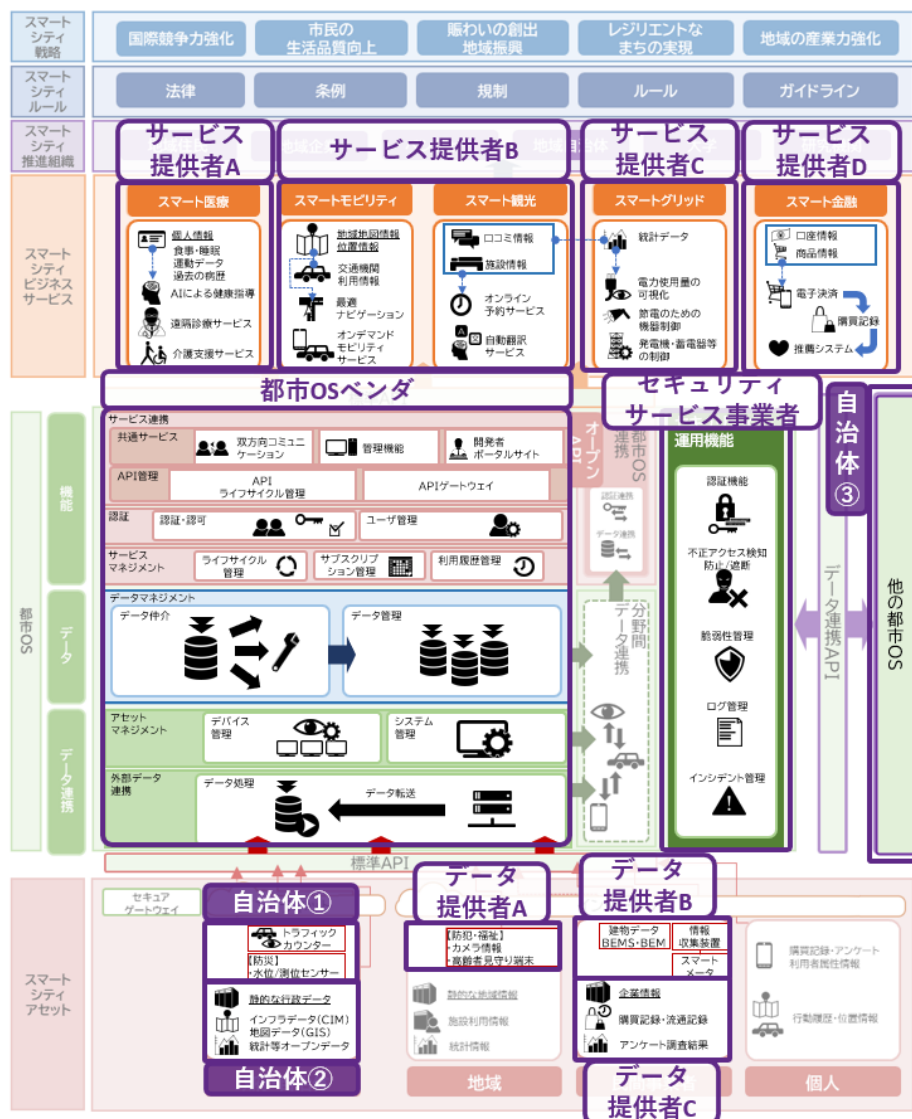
スマートシティ戦略

国際競争力強化
市民の生活品質向上
賑わいの創出 地域振興
レジリエントなまちの実現
地域の産業力強化

スマートシティルール

法律
条例
規制
ルール
ガイドライン

スマートシティ推進組織

サービス提供者A
サービス提供者B
サービス提供者C
サービス提供者D

スマートシティビジネスサービス

スマート医療
個人情報
食事・睡眠
運動データ
過去の病歴
AIによる健康指導
遠隔診療サービス
介護支援サービス

スマートモビリティ
地域地図情報
位置情報
交通機関
利用情報
最適ナビゲーション
オンデマンドモビリティサービス

スマート観光
口コミ情報
施設情報
オンライン予約サービス
自動翻訳サービス

スマートグリッド
統計データ
電力使用量の可視化
節電のための機器制御
発電機・蓄電器等の制御

スマート金融
口座情報
商品情報
電子決済
購買記録
推薦システム

都市OSベンダ

セキュリティサービス事業者

自治体③

都市OS

機能
データ
データ連携

サービス連携
共通サービス
双方向コミュニケーション
管理機能
開発者ポータルサイト
API管理
API ライフサイクル管理
APIゲートウェイ
認証
認証・認可
ユーザ管理
サービスマネジメント
ライフサイクル管理
サブスクリプション管理
利用履歴管理

オープンAPI

都市OS連携
認証連携
データ連携

運用機能
認証機能
不正アクセス検知 防止/遮断
脆弱性管理
ログ管理
インシデント管理

データ連携API

他の都市OS

データマネジメント
データ仲介
データ管理

分野間データ連携

アセットマネジメント
デバイス管理
システム管理

外部データ連携
データ処理
データ転送

標準API

スマートシティアセット

セキュアゲートウェイ

自治体①
トラフィックカウンター
【防災】
・水位/測位センサー
静的な行政データ
インフラデータ(CIM)
地図データ(GIS)
統計等オープンデータ
自治体②

データ提供者A
【防犯・福祉】
・カメラ情報
・高齢者見守り端末
静的な地域情報
施設利用情報
統計情報
地域

データ提供者B
建物データ BEMS・BEM
情報収集装置
スマートメータ
企業情報
購買記録・流通記録
アンケート調査結果
データ提供者C

購買記録・アンケート利用者属性情報
行動履歴・位置情報
個人